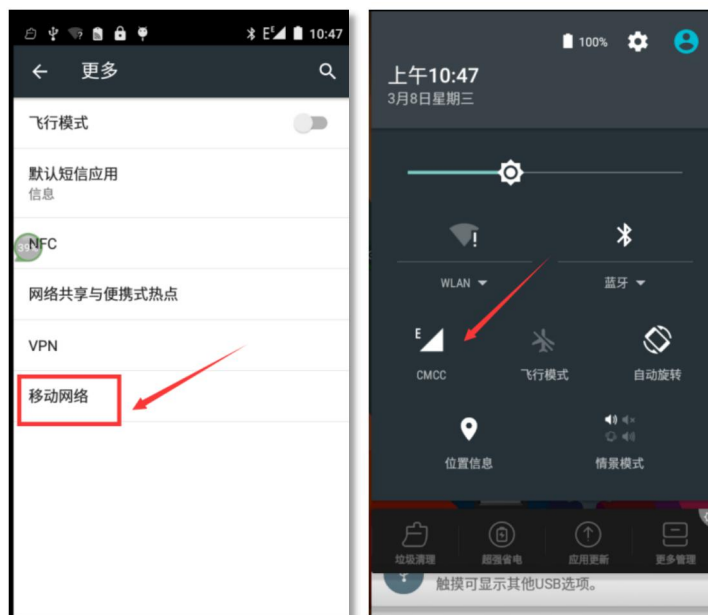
10:47

更多

飞行模式

默认短信应用
信息

NFC

网络共享与便携式热点

VPN

移动网络

100%

上午10:47
3月8日星期三

WLAN

蓝牙

CMCC

飞行模式

自动旋转

位置信息

情景模式

垃圾清理

超强省电

应用更新

更多管理

触摸可显示其他USB选项。